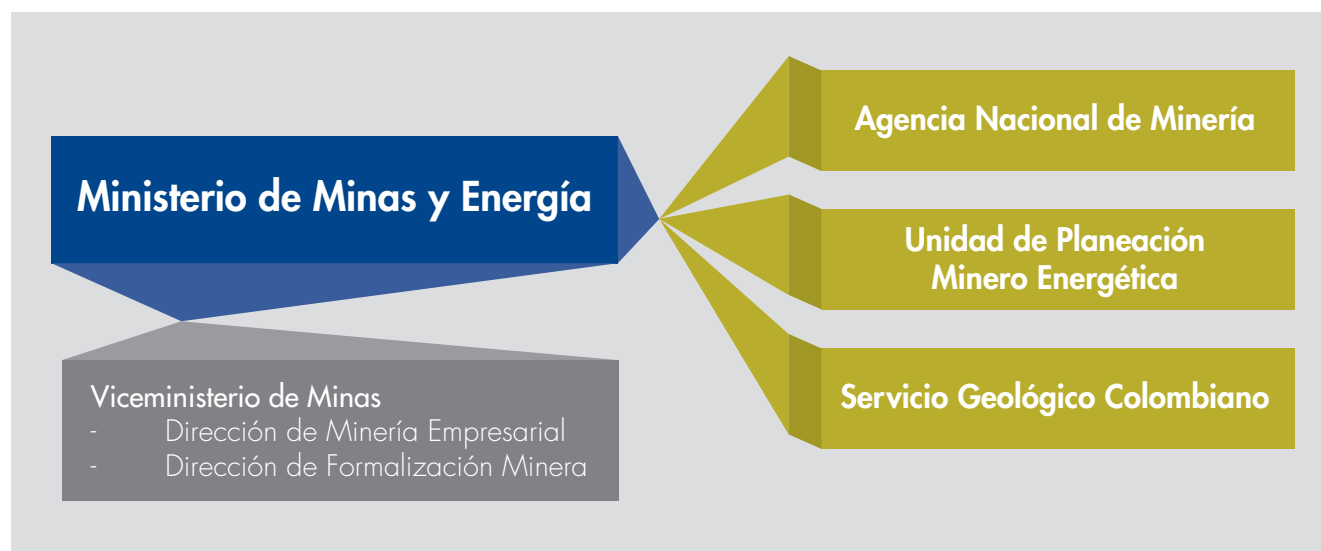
Ministerio de Minas y Energía

Viceministerio de Minas
- Dirección de Minería Empresarial
- Dirección de Formalización Minera

Agencia Nacional de Minería

Unidad de Planeación Minero Energética

Servicio Geológico Colombiano